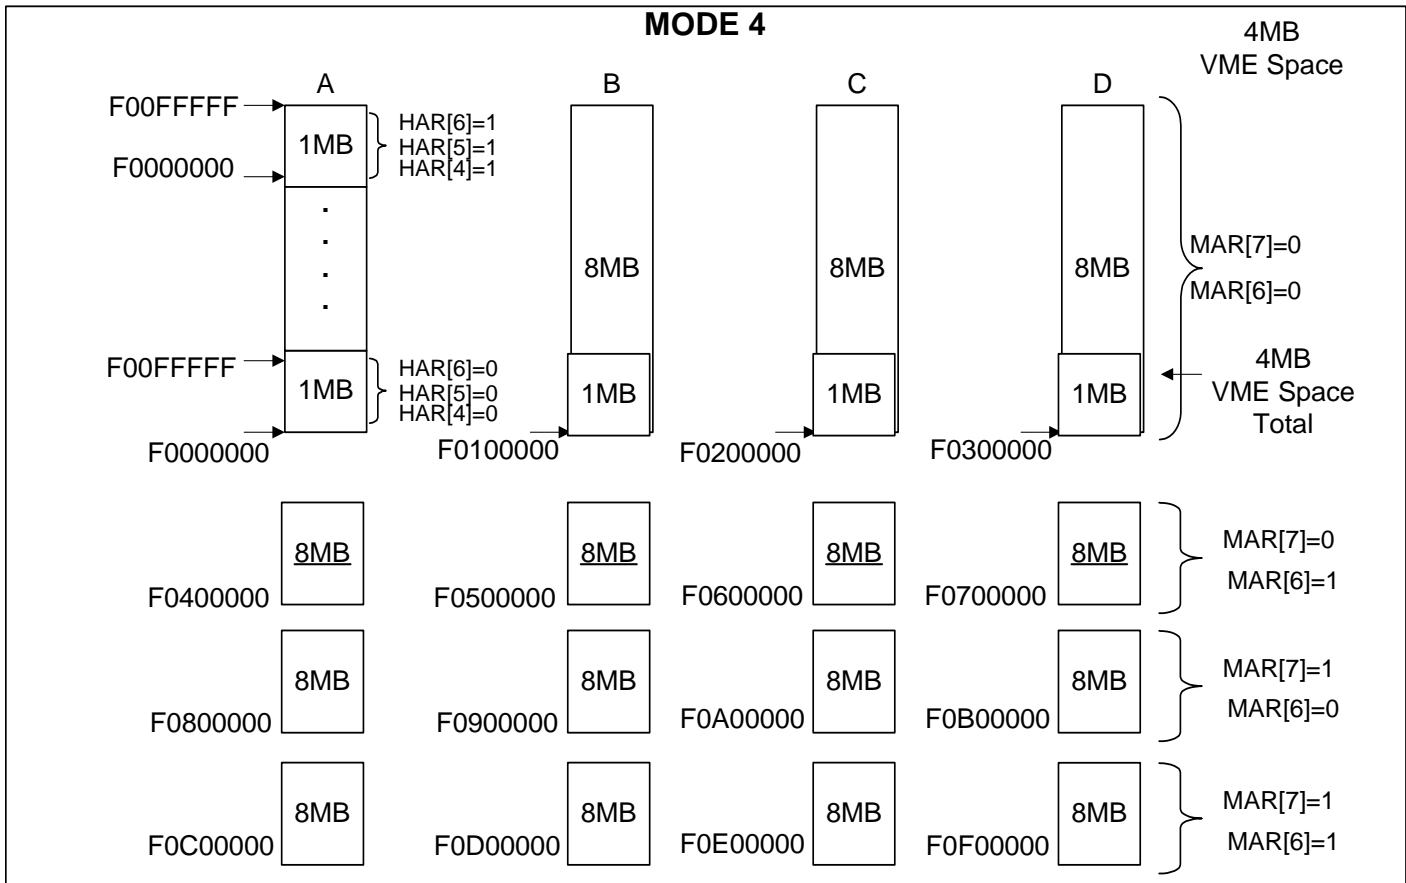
MODE 4

4MB VME Space

A

B

C

D

F00FFFFF

1MB

HAR[6]=1
HAR[5]=1
HAR[4]=1

F0000000

.
.
.
.

8MB

8MB

8MB

MAR[7]=0

MAR[6]=0

F00FFFFF

1MB

HAR[6]=0
HAR[5]=0
HAR[4]=0

1MB

1MB

1MB

4MB VME Space Total

F0000000

F0100000

F0200000

F0300000

F0400000

8MB

F0500000

8MB

F0600000

8MB

F0700000

8MB

MAR[7]=0
MAR[6]=1

F0800000

8MB

F0900000

8MB

F0A00000

8MB

F0B00000

8MB

MAR[7]=1
MAR[6]=0

F0C00000

8MB

F0D00000

8MB

F0E00000

8MB

F0F00000

8MB

MAR[7]=1
MAR[6]=1